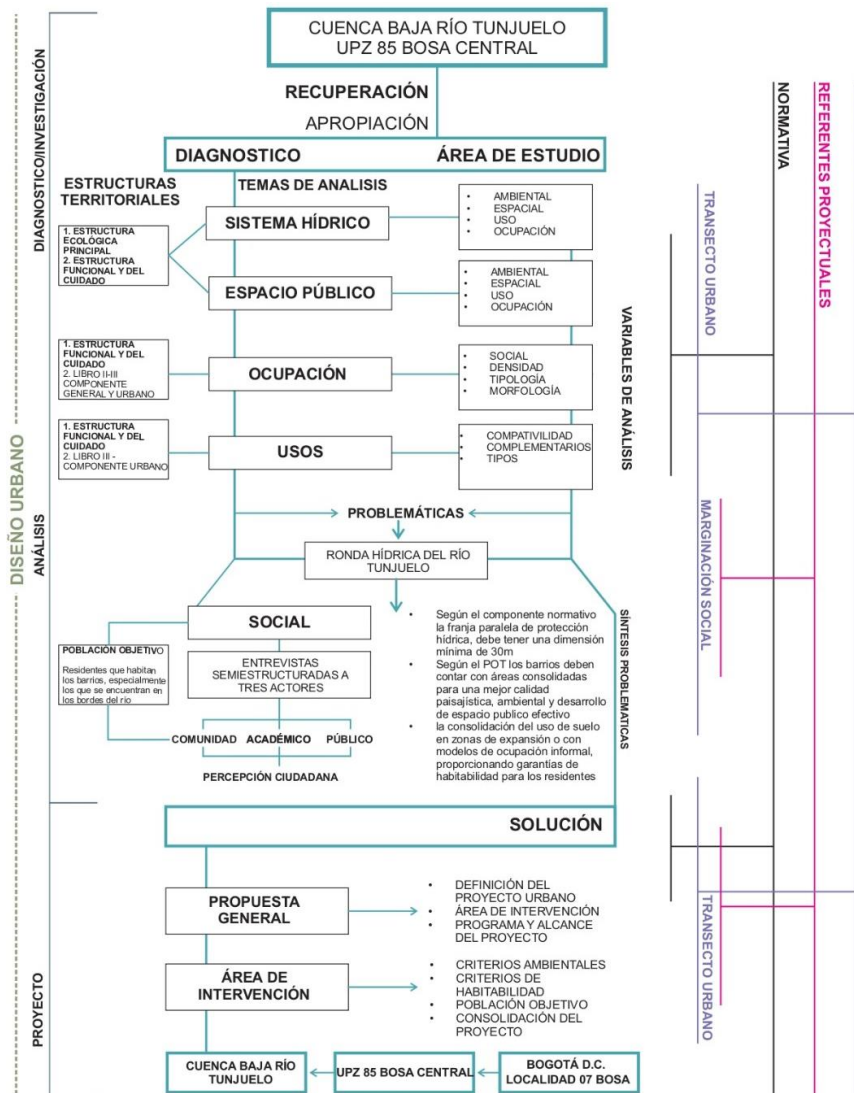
DISEÑO URBANO

DIAGNOSTICO/INVESTIGACIÓN

ANÁLISIS

PROYECTO

CUENCA BAJA RÍO TUNJUELO
UPZ 85 BOSA CENTRAL

RECUPERACIÓN

APROPIACIÓN

DIAGNOSTICO ÁREA DE ESTUDIO

ESTRUCTURAS TERRITORIALES

TEMAS DE ANALISIS

1. ESTRUCTURA ECOLÓGICA PRINCIPAL
2. ESTRUCTURA FUNCIONAL Y DEL CUIDADO

SISTEMA HÍDRICO

- AMBIENTAL
- ESPACIAL
- USO
- OCUPACIÓN

ESPACIO PÚBLICO

- AMBIENTAL
- ESPACIAL
- USO
- OCUPACIÓN

1. ESTRUCTURA FUNCIONAL Y DEL CUIDADO
2. LIBRO II-III COMPONENTE GENERAL Y URBANO

OCUPACIÓN

- SOCIAL
- DENSIDAD
- TIPOLOGÍA
- MORFOLOGÍA

1. ESTRUCTURA FUNCIONAL Y DEL CUIDADO
2. LIBRO III - COMPONENTE URBANO

USOS

- COMPATIVILIDAD
- COMPLEMENTARIOS
- TIPOS

VARIABLES DE ANÁLISIS

PROBLEMÁTICAS

RONDA HÍDRICA DEL RÍO TUNJUELO

SOCIAL

POBLACIÓN OBJETIVO
Residentes que habitan los barrios, especialmente los que se encuentran en los bordes del rio

ENTREVISTAS SEMIESTRUCTURADAS A TRES ACTORES

COMUNIDAD ACADÉMICO PÚBLICO

PERCEPCIÓN CIUDADANA

- Según el componente normativo la franja paralela de protección hídrica, debe tener una dimensión mínima de 30m
- Según el POT los barrios deben contar con áreas consolidadas para una mejor calidad paisajística, ambiental y desarrollo de espacio publico efectivo
- la consolidación del uso de suelo en zonas de expansión o con modelos de ocupación informal, proporcionando garantías de habitabilidad para los residentes

SÍNTESIS PROBLEMÁTICAS

SOLUCIÓN

PROPUESTA GENERAL

- DEFINICIÓN DEL PROYECTO URBANO
- ÁREA DE INTERVENCIÓN
- PROGRAMA Y ALCANCE DEL PROYECTO

ÁREA DE INTERVENCIÓN

- CRITERIOS AMBIENTALES
- CRITERIOS DE HABITABILIDAD
- POBLACIÓN OBJETIVO
- CONSOLIDACIÓN DEL PROYECTO

CUENCA BAJA RÍO TUNJUELO

UPZ 85 BOSA CENTRAL

BOGOTÁ D.C. LOCALIDAD 07 BOSA

NORMATIVA

REFERENTES PROYECTUALES

TRANSECTO URBANO

MARGINACIÓN SOCIAL

TRANSECTO URBANO